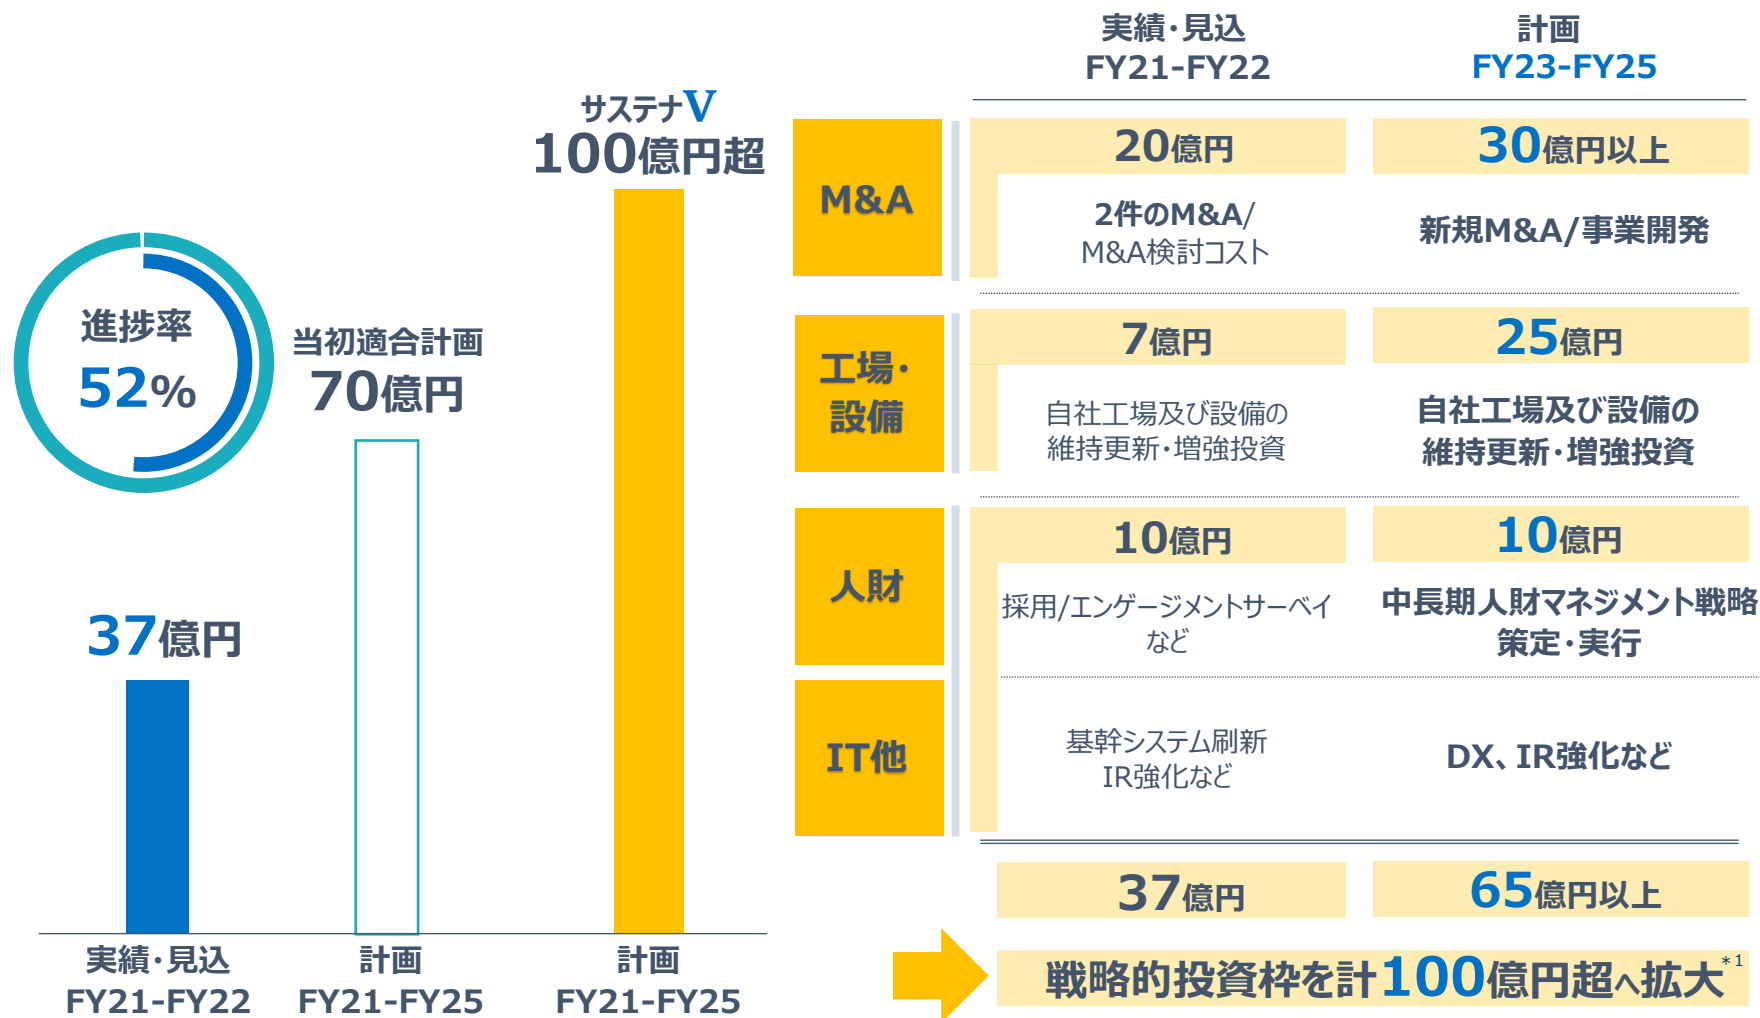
進捗率
52%

当初適合計画
70億円

サステナV
100億円超

37億円

実績・見込
FY21-FY22

計画
FY21-FY25

計画
FY21-FY25

| | 実績・見込 FY21-FY22 | 計画 FY23-FY25 |
|---|---|---|
| M&A | 20億円<br>2件のM&A/ M&A検討コスト | 30億円以上<br>新規M&A/事業開発 |
| 工場・設備 | 7億円<br>自社工場及び設備の維持更新・増強投資 | 25億円<br>自社工場及び設備の維持更新・増強投資 |
| 人財 | 10億円<br>採用/エンゲージメントサーベイなど | 10億円<br>中長期人財マネジメント戦略策定・実行 |
| IT他 | 基幹システム刷新 IR強化など | DX、IR強化など |
| | 37億円 | 65億円以上 |

戦略的投資枠を計100億円超へ拡大*1